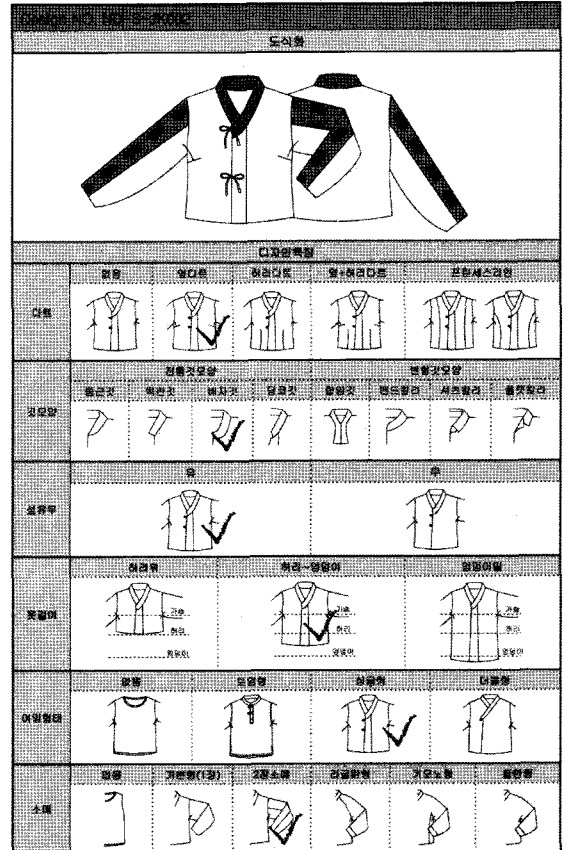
Design NO. NO-S-2006

도식화

디자인특징

| | 없음 | 옆다트 | 허리다트 | 옆+허리다트 | 프린세스라인 |
|---|---|---|---|---|---|
| 다트 | | | | | |

| | 전통깃모양 | | | | 변형깃모양 | | | |
|---|---|---|---|---|---|---|---|---|
| | 동근깃 | 목판깃 | 배자깃 | 당코깃 | 칼라깃 | 밴드칼라 | 셔츠칼라 | 플랫칼라 |
| 깃모양 | | | | | | | | |

| | 유 | 무 |
|---|---|---|
| 섶유무 | | |

| | 허리위 | 허리~엉덩이 | 엉덩이밑 |
|---|---|---|---|
| 옷길이 | 가슴 허리 엉덩이 | 가슴 허리 엉덩이 | 가슴 허리 엉덩이 |

| | 없음 | 트임형 | 섶형 | 더블형 |
|---|---|---|---|---|
| 여밈형태 | | | | |

| | 없음 | 기본형(1장) | 2장소매 | 래글런형 | 기모노형 | 돌먼형 |
|---|---|---|---|---|---|---|
| 소매 | | | | | | |